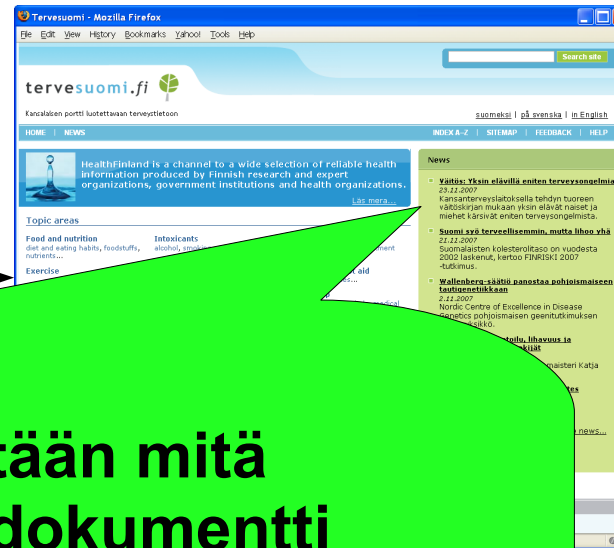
Tervesuomi - Mozilla Firefox

File Edit View History Bookmarks Yahoo! Tools Help

Search site

tervesuomi.fi

Kansalaisen portti luotettavaan terveystietoon

suomeksi | på svenska | in English

HOME | NEWS

INDEX A-Z | SITEMAP | FEEDBACK | HELP

HealthFinland is a channel to a wide selection of reliable health information produced by Finnish research and expert organizations, government institutions and health organizations.

Lue lisää...

Topic areas

Food and nutrition
diet and eating habits, foodstuffs, nutrients...

Intoxicants
alcohol, smoki

Exercise

ment

t aid

News

Väitös: Yksin elävillä eniten terveysongelmia
23.11.2007
Kansanterveyslaitoksella tehdyn tuoreen väitöskirjan mukaan yksin elävät naiset ja miehet kärsivät eniten terveysongelmista.

Suomi syö terveellisemmin, mutta lihoo yhä
21.11.2007
Suomalaisten kolesteroliarvot on vuodesta 2002 laskenut, kertoo FINRISKI 2007 -tutkimus.

Wallenberg-säätiö panostaa pohjoismaiseen tautigenetiikkaan
2.11.2007
Nordic Centre of Excellence in Disease Genetics pohjoismaisen geenitutkimuksen yksikkö.

maisteri Katja

news...

tään mitä
dokumentti